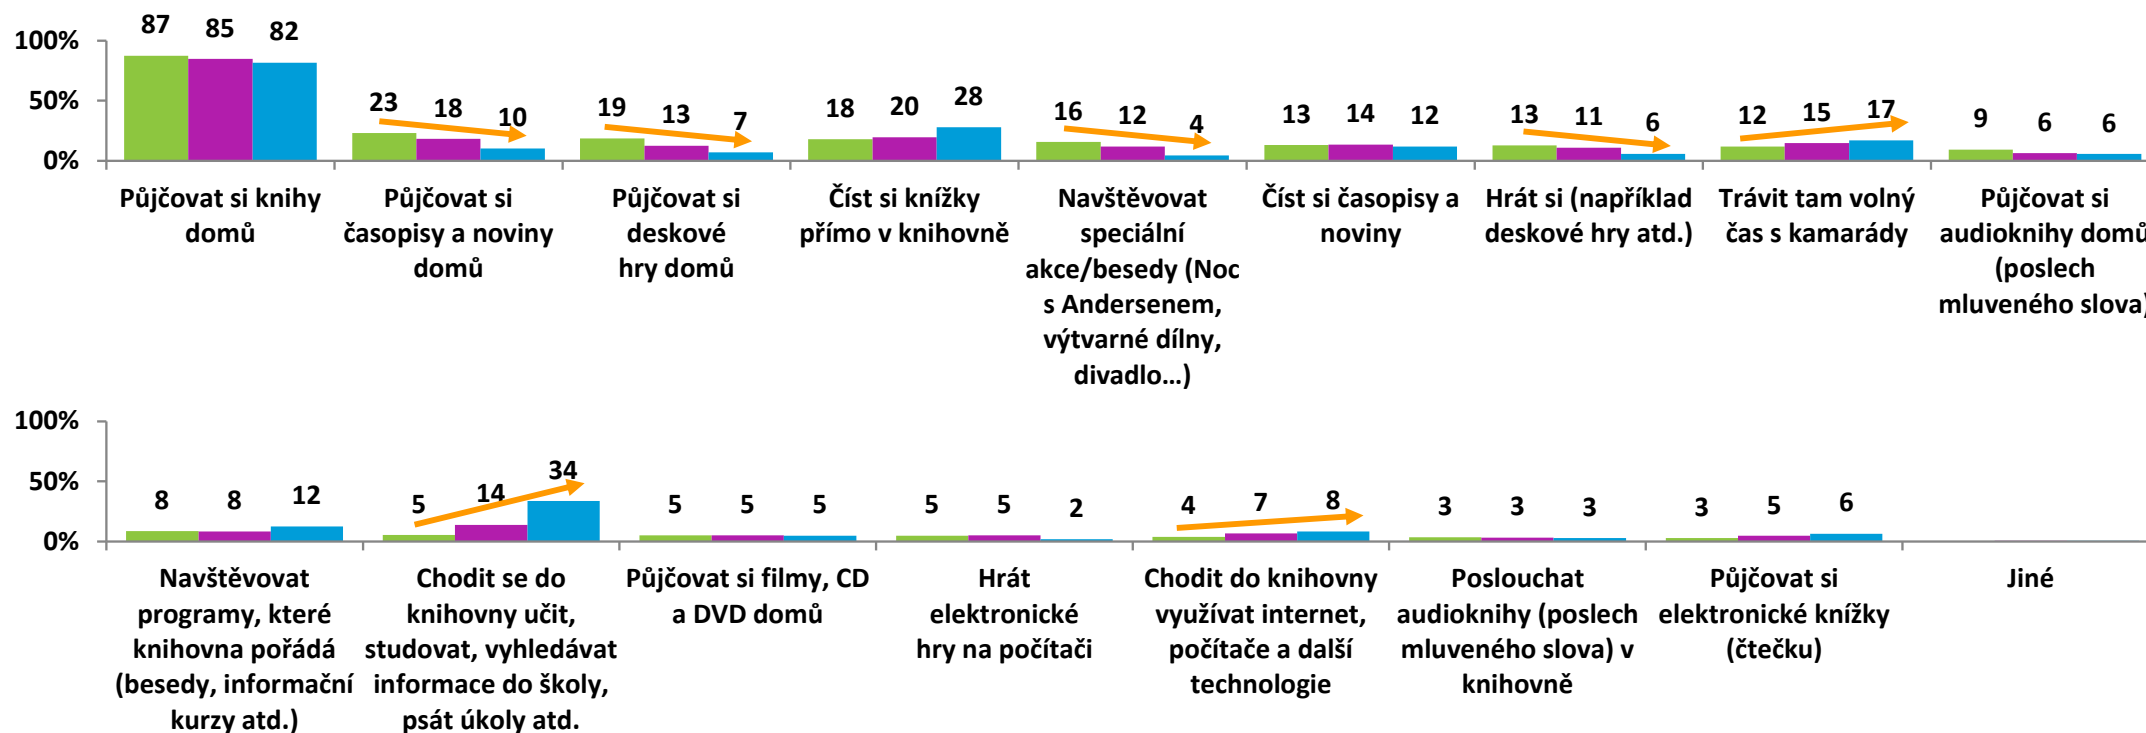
100%
50%
0%

87 85 82
Půjčovat si knihy domů

23 18 10
Půjčovat si časopisy a noviny domů

19 13 7
Půjčovat si deskové hry domů

18 20 28
Číst si knížky přímo v knihovně

16 12 4
Navštěvovat speciální akce/besedy (Noc s Andersenem, výtvarné dílny, divadlo…)

13 14 12
Číst si časopisy a noviny

13 11 6
Hrát si (například deskové hry atd.)

12 15 17
Trávit tam volný čas s kamarády

9 6 6
Půjčovat si audioknihy domů (poslech mluveného slova)

100%
50%
0%

8 8 12
Navštěvovat programy, které knihovna pořádá (besedy, informační kurzy atd.)

5 14 34
Chodit se do knihovny učit, studovat, vyhledávat informace do školy, psát úkoly atd.

5 5 5
Půjčovat si filmy, CD a DVD domů

5 5 2
Hrát elektronické hry na počítači

4 7 8
Chodit do knihovny využívat internet, počítače a další technologie

3 3 3
Poslouchat audioknihy (poslech mluveného slova) v knihovně

3 5 6
Půjčovat si elektronické knížky (čtečku)

Jiné